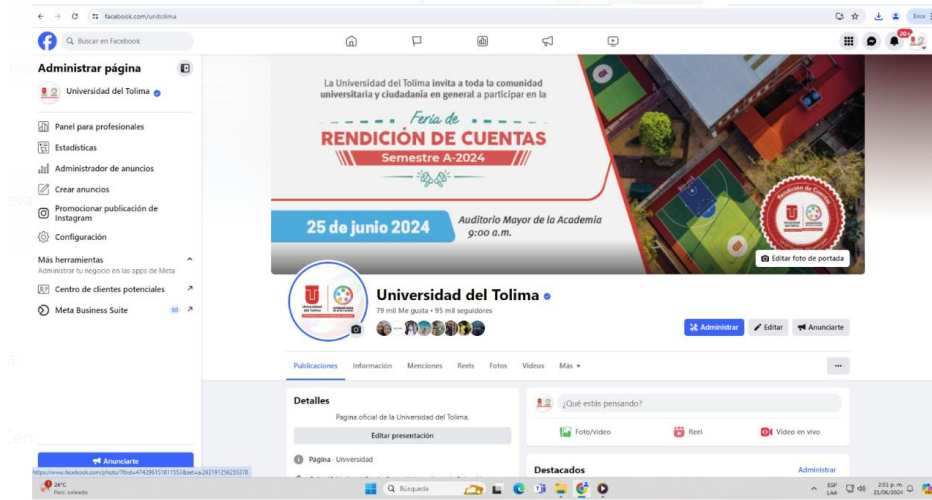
facebook.com/unitolima

Error

Buscar en Facebook

20+

Administrar página

Universidad del Tolima

Panel para profesionales

Estadísticas

Administrador de anuncios

Crear anuncios

Promocionar publicación de Instagram

Configuración

Más herramientas
Administrar tu negocio en las apps de Meta

Centro de clientes potenciales

Meta Business Suite 10

Anunciarte

La Universidad del Tolima invita a toda la comunidad universitaria y ciudadanía en general a participar en la

Feria de
RENDICIÓN DE CUENTAS
Semestre A-2024

25 de junio 2024

Auditorio Mayor de la Academia
9:00 a.m.

Editar foto de portada

Universidad del Tolima

79 mil Me gusta • 95 mil seguidores

Administrar

Editar

Anunciarte

Publicaciones Información Menciones Reels Fotos Videos Más

Detalles

Página oficial de la Universidad del Tolima.

Editar presentación

Página · Universidad

¿Qué estás pensando?

Foto/video

Reel

Video en vivo

Destacados

Administrar

https://www.facebook.com/photo/?fbid=474296151811553&set=a.263191256255378

28°C
Parc. soleado

Búsqueda

ESP
LAA

2:01 p. m.
21/06/2024